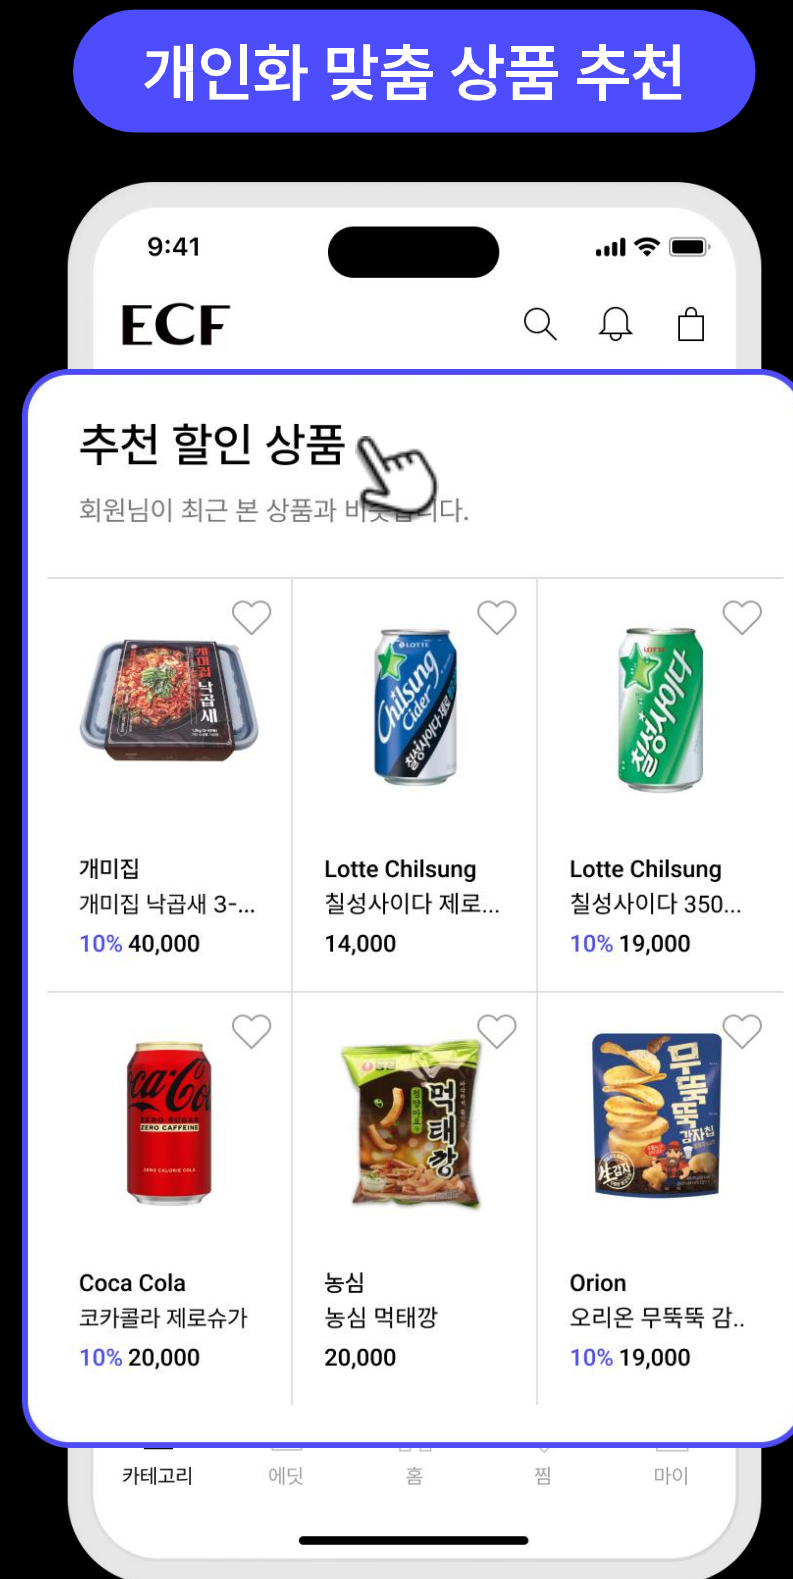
개인화 맞춤 상품 추천

9:41

ECF

추천 할인 상품

회원님이 최근 본 상품과 비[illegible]니다.

개미집
개미집 낙곱새 3-...
10% 40,000

Lotte Chilsung
칠성사이다 제로...
14,000

Lotte Chilsung
칠성사이다 350...
10% 19,000

Coca Cola
코카콜라 제로슈가
10% 20,000

농심
농심 먹태깡
20,000

Orion
오리온 무뚝뚝 감..
10% 19,000

카테고리 에딧 홈 찜 마이